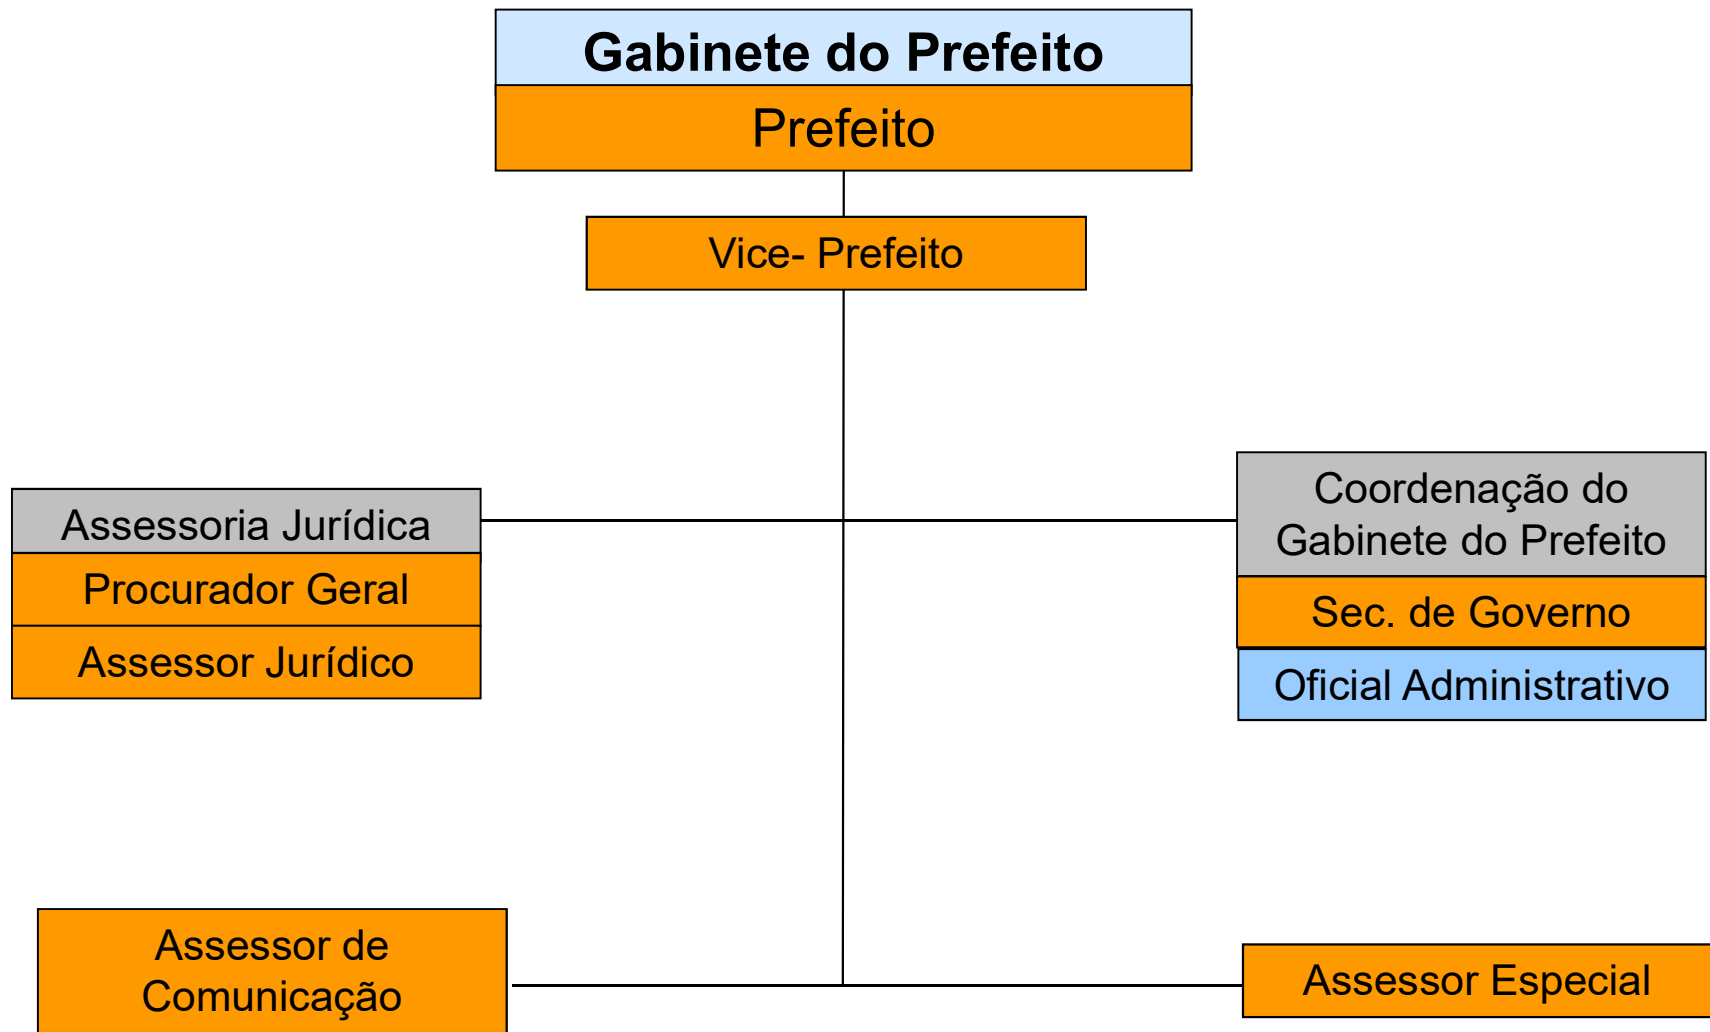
Gabinete do Prefeito

Prefeito

Vice- Prefeito

Assessoria Jurídica

Procurador Geral

Assessor Jurídico

Coordenação do Gabinete do Prefeito

Sec. de Governo

Oficial Administrativo

Assessor de Comunicação

Assessor Especial